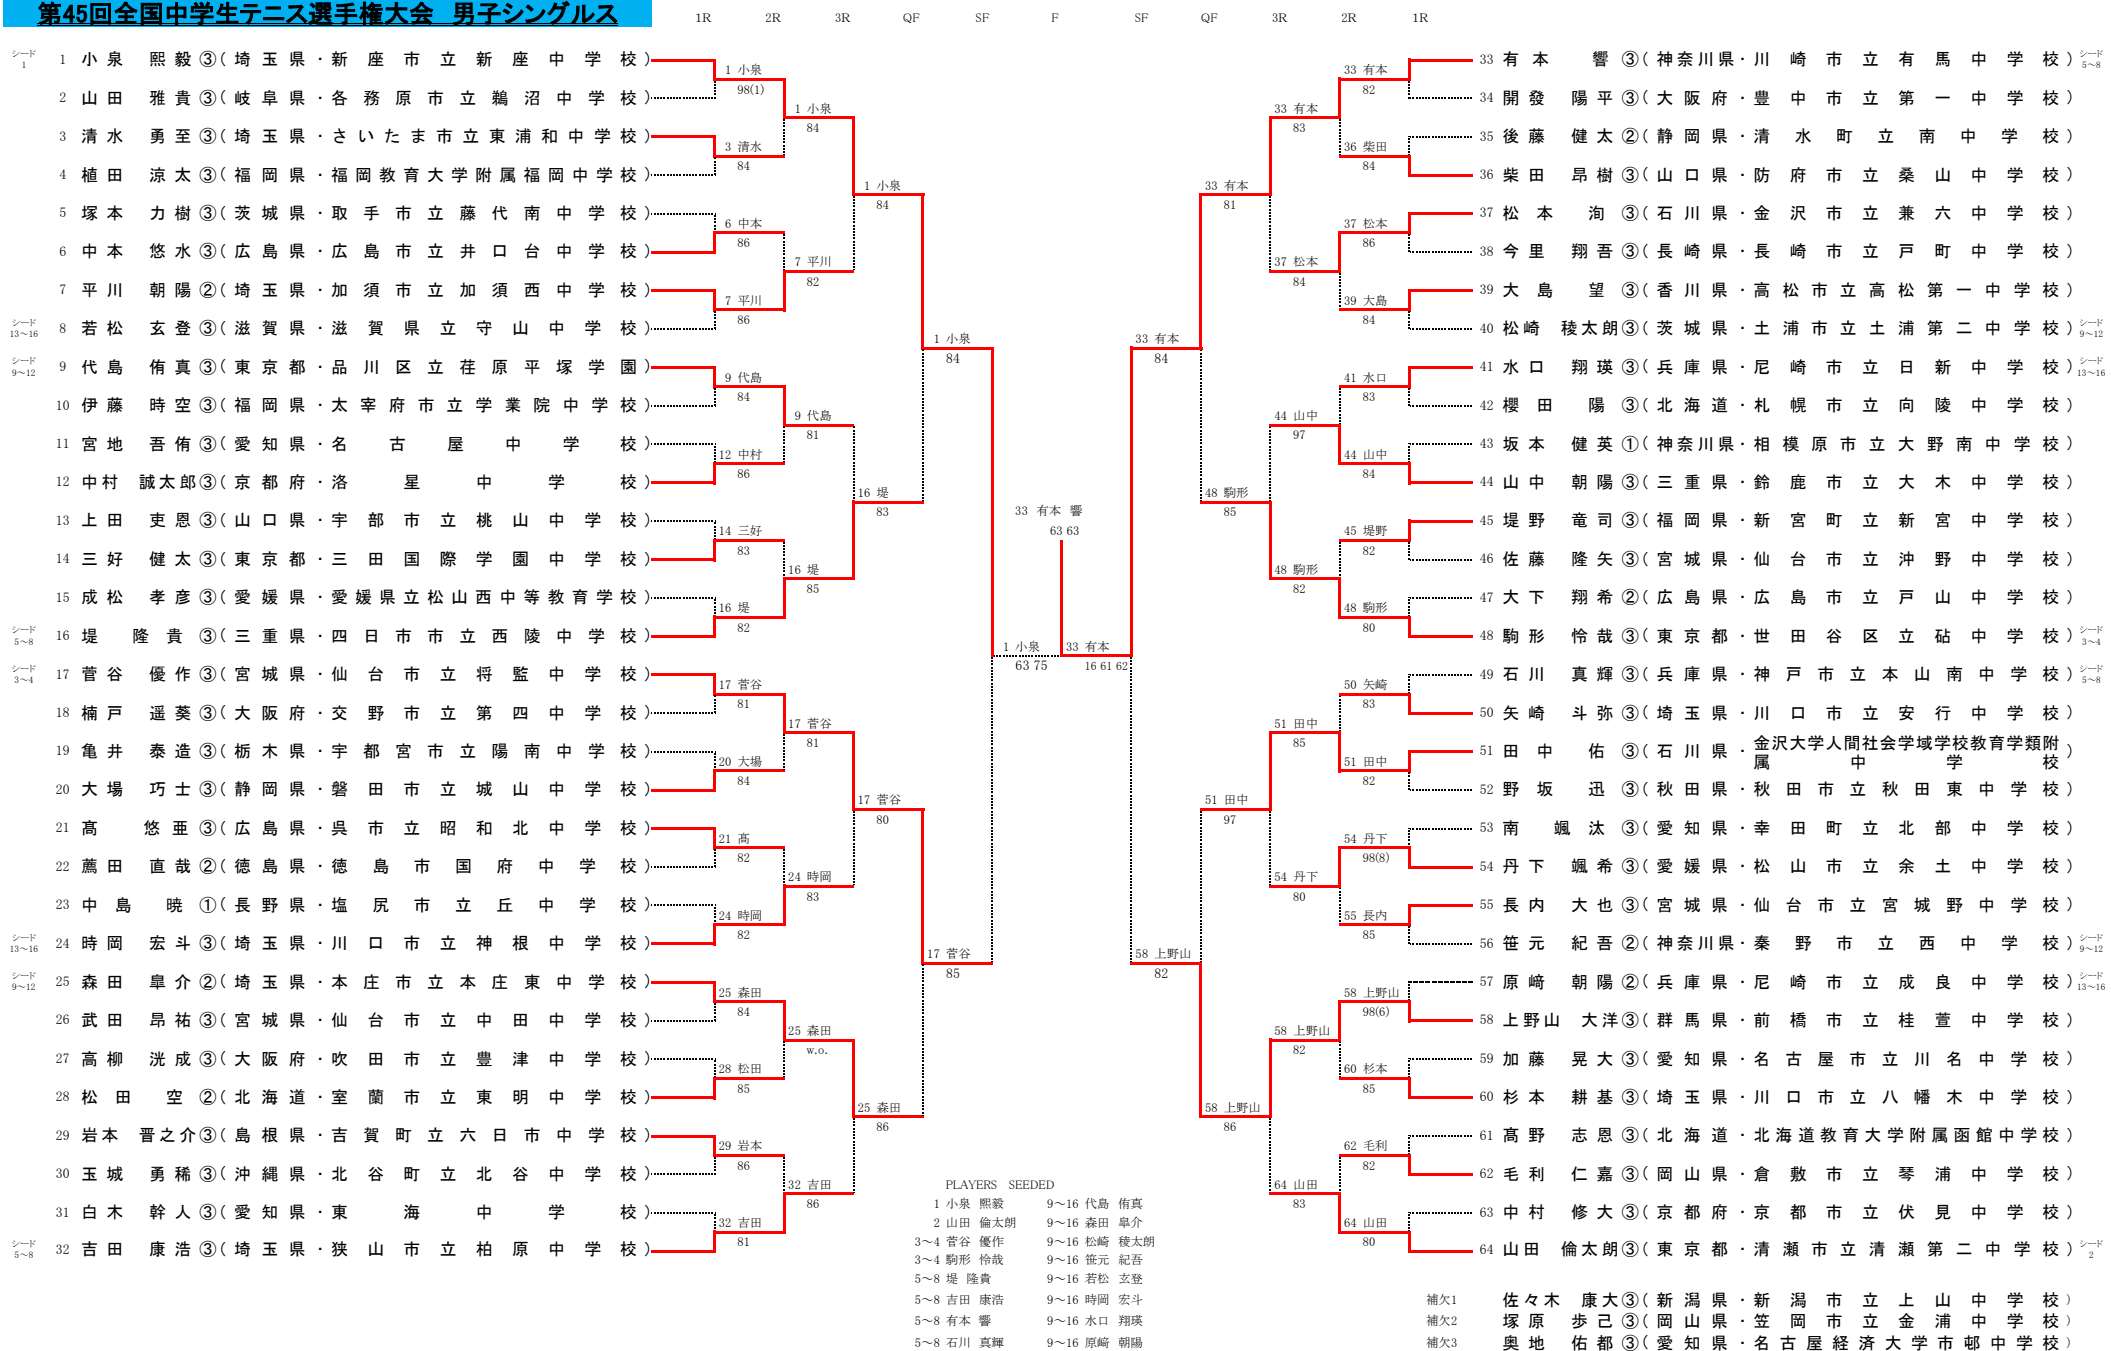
第45回全国中学生テニス選手権大会　男子シングルス

1R　2R　3R　QF　SF　F　SF　QF　3R　2R　1R

シード1　1 小泉　熙毅③（埼玉県・新座市立新座中学校）
2 山田　雅貴③（岐阜県・各務原市立鵜沼中学校）
3 清水　勇至③（埼玉県・さいたま市立東浦和中学校）
4 植田　涼太③（福岡県・福岡教育大学附属福岡中学校）
5 塚本　力樹③（茨城県・取手市立藤代南中学校）
6 中本　悠水③（広島県・広島市立井口台中学校）
7 平川　朝陽②（埼玉県・加須市立加須西中学校）
シード13～16　8 若松　玄登③（滋賀県・滋賀県立守山中学校）
シード9～12　9 代島　侑真③（東京都・品川区立荏原平塚学園）
10 伊藤　時空③（福岡県・太宰府市立学業院中学校）
11 宮地　吾侑③（愛知県・名古屋中学校）
12 中村　誠太郎③（京都府・洛星中学校）
13 上田　吏恩③（山口県・宇部市立桃山中学校）
14 三好　健太③（東京都・三田国際学園中学校）
15 成松　孝彦③（愛媛県・愛媛県立松山西中等教育学校）
シード5～8　16 堤　隆貴③（三重県・四日市市立西陵中学校）
シード3～4　17 菅谷　優作③（宮城県・仙台市立将監中学校）
18 楠戸　遥葵③（大阪府・交野市立第四中学校）
19 亀井　泰造③（栃木県・宇都宮市立陽南中学校）
20 大場　巧士③（静岡県・磐田市立城山中学校）
21 髙　悠亜③（広島県・呉市立昭和北中学校）
22 薦田　直哉②（徳島県・徳島市国府中学校）
23 中島　暁①（長野県・塩尻市立丘中学校）
シード13～16　24 時岡　宏斗③（埼玉県・川口市立神根中学校）
シード9～12　25 森田　皐介②（埼玉県・本庄市立本庄東中学校）
26 武田　昂祐③（宮城県・仙台市立中田中学校）
27 高柳　洸成③（大阪府・吹田市立豊津中学校）
28 松田　空②（北海道・室蘭市立東明中学校）
29 岩本　晋之介③（島根県・吉賀町立六日市中学校）
30 玉城　勇稀③（沖縄県・北谷町立北谷中学校）
31 白木　幹人③（愛知県・東海中学校）
シード5～8　32 吉田　康浩③（埼玉県・狭山市立柏原中学校）

1 小泉 98(1)
3 清水 84
6 中本 86
7 平川 86
9 代島 84
12 中村 86
14 三好 83
16 堤 82
17 菅谷 81
20 大場 84
21 髙 82
24 時岡 82
25 森田 84
28 松田 85
29 岩本 86
32 吉田 81

1 小泉 84
7 平川 82
9 代島 81
16 堤 85
17 菅谷 81
24 時岡 83
25 森田 w.o.
32 吉田 86

1 小泉 84
16 堤 83
17 菅谷 80
25 森田 86

1 小泉 84
17 菅谷 85

1 小泉 63 75

33 有本 響 63 63

33 有本 16 61 62

シード5～8　33 有本　響③（神奈川県・川崎市立有馬中学校）
34 開發　陽平③（大阪府・豊中市立第一中学校）
35 後藤　健太②（静岡県・清水町立南中学校）
36 柴田　昂樹③（山口県・防府市立桑山中学校）
37 松本　洵③（石川県・金沢市立兼六中学校）
38 今里　翔吾③（長崎県・長崎市立戸町中学校）
39 大島　望③（香川県・高松市立高松第一中学校）
シード9～12　40 松崎　稜太朗③（茨城県・土浦市立土浦第二中学校）
シード13～16　41 水口　翔瑛③（兵庫県・尼崎市立日新中学校）
42 櫻田　陽③（北海道・札幌市立向陵中学校）
43 坂本　健英①（神奈川県・相模原市立大野南中学校）
44 山中　朝陽③（三重県・鈴鹿市立大木中学校）
45 堤野　竜司③（福岡県・新宮町立新宮中学校）
46 佐藤　隆矢③（宮城県・仙台市立沖野中学校）
47 大下　翔希②（広島県・広島市立戸山中学校）
シード3～4　48 駒形　怜哉③（東京都・世田谷区立砧中学校）
シード5～8　49 石川　真輝③（兵庫県・神戸市立本山南中学校）
50 矢崎　斗弥③（埼玉県・川口市立安行中学校）
51 田中　佑③（石川県・金沢大学人間社会学域学校教育学類附属中学校）
52 野坂　迅③（秋田県・秋田市立秋田東中学校）
53 南　颯汰③（愛知県・幸田町立北部中学校）
54 丹下　颯希③（愛媛県・松山市立余土中学校）
55 長内　大也③（宮城県・仙台市立宮城野中学校）
シード9～12　56 笹元　紀吾②（神奈川県・秦野市立西中学校）
シード13～16　57 原崎　朝陽②（兵庫県・尼崎市立成良中学校）
58 上野山　大洋③（群馬県・前橋市立桂萱中学校）
59 加藤　晃大③（愛知県・名古屋市立川名中学校）
60 杉本　耕基③（埼玉県・川口市立八幡木中学校）
61 高野　志恩③（北海道・北海道教育大学附属函館中学校）
62 毛利　仁嘉③（岡山県・倉敷市立琴浦中学校）
63 中村　修大③（京都府・京都市立伏見中学校）
シード2　64 山田　倫太朗③（東京都・清瀬市立清瀬第二中学校）

33 有本 82
36 柴田 84
37 松本 86
39 大島 84
41 水口 83
44 山中 84
45 堤野 82
48 駒形 80
50 矢崎 83
51 田中 82
54 丹下 98(8)
55 長内 85
58 上野山 98(6)
60 杉本 85
62 毛利 82
64 山田 80

33 有本 83
37 松本 84
44 山中 97
48 駒形 82
51 田中 85
54 丹下 80
58 上野山 82
64 山田 83

33 有本 81
48 駒形 85
51 田中 97
58 上野山 86

33 有本 84
58 上野山 82

PLAYERS　SEEDED
1 小泉 熙毅　9～16 代島 侑真
2 山田 倫太朗　9～16 森田 皐介
3～4 菅谷 優作　9～16 松崎 稜太朗
3～4 駒形 怜哉　9～16 笹元 紀吾
5～8 堤 隆貴　9～16 若松 玄登
5～8 吉田 康浩　9～16 時岡 宏斗
5～8 有本 響　9～16 水口 翔瑛
5～8 石川 真輝　9～16 原崎 朝陽

補欠1　佐々木　康大③（新潟県・新潟市立上山中学校）
補欠2　塚原　歩己③（岡山県・笠岡市立金浦中学校）
補欠3　奥地　佑都③（愛知県・名古屋経済大学市邨中学校）